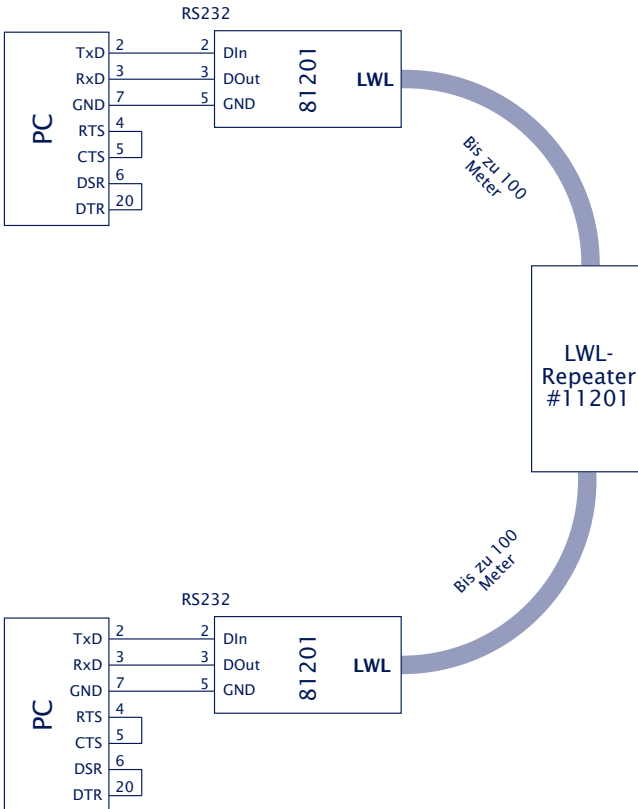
RS232

PC

TxD 2
RxD 3
GND 7
RTS 4
CTS 5
DSR 6
DTR 20

2 DIn
3 DOut
5 GND

81201

LWL

Bis zu 100 Meter

LWL-Repeater #11201

Bis zu 100 Meter

RS232

PC

TxD 2
RxD 3
GND 7
RTS 4
CTS 5
DSR 6
DTR 20

2 DIn
3 DOut
5 GND

81201

LWL